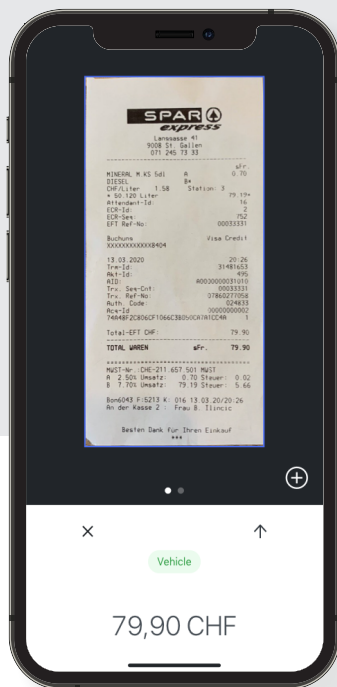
SPAR
express
Langgasse 41
9008 St. Gallen
071 245 73 33

sFr.
MINERAL M.KS 5dl A 0.70
DIESEL B*
CHF/Liter 1.58 Station: 3
* 50.120 Liter 79.19*
Attendant-Id: 16
ECR-Id: 2
ECR-Seq: 752
EFT Ref-No: 00033331

Buchung Visa Credit
XXXXXXXXXXXX8404

13.03.2020 20:26
Trm-Id: 31481653
Akt-Id: 495
AID: A0000000031010
Trx. Seq-Cnt: 00033331
Trx. Ref-No: 07860277058
Auth. Code: 024633
Acq-Id: 30000000002
74A48FZC806CF1066C3B050CA7A1CC4A 1

Total-EFT CHF: 79.90

TOTAL WAREN sFr. 79.90

MWST-Nr.:CHE-211.657.501 MWST
A 2.50% Umsatz: 0.70 Steuer: 0.02
B 7.70% Umsatz: 79.19 Steuer: 5.66

Bon6043 F:5213 K: 016 13.03.20/20:26
An der Kasse 2 : Frau B. Ilincic

Besten Dank für Ihren Einkauf
***

×
↑
Vehicle
79,90 CHF